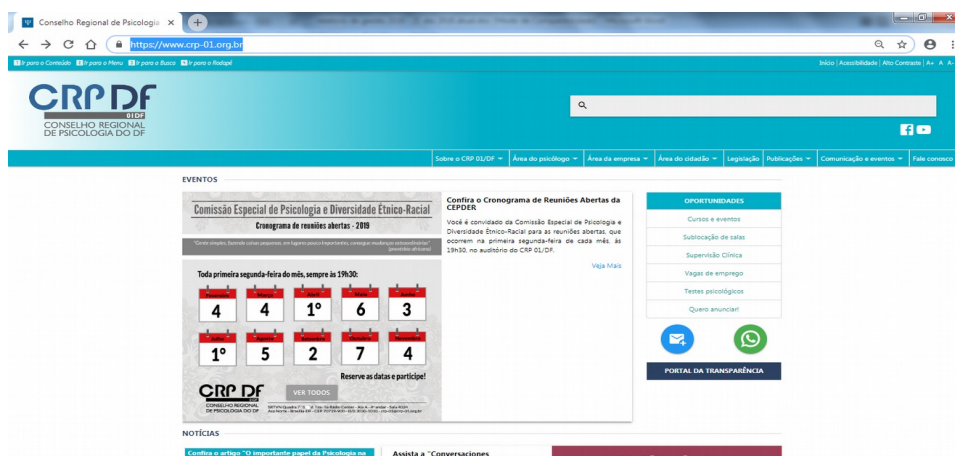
Conselho Regional de Psicologia ×

https://www.crp-01.org.br

1 Ir para o Conteúdo 2 Ir para o Menu 3 Ir para a Busca 4 Ir para o Rodapé

Início | Acessibilidade | Alto Contraste | A+ A A-

CRP DF
01DF
CONSELHO REGIONAL DE PSICOLOGIA DO DF

Sobre o CRP 01/DF ▾ | Área do psicólogo ▾ | Área da empresa ▾ | Área do cidadão ▾ | Legislação | Publicações ▾ | Comunicação e eventos ▾ | Fale conosco

EVENTOS

Comissão Especial de Psicologia e Diversidade Étnico-Racial
Cronograma de reuniões abertas - 2019

"Gente simples, fazendo coisas pequenas, em lugares pouco importantes, consegue mudanças extraordinárias" (provérbio africano)

Toda primeira segunda-feira do mês, sempre às 19h30:

| Fevereiro | Março | Abril | Maio | Junho |
|---|---|---|---|---|
| 4 | 4 | 1° | 6 | 3 |
| Julho | Agosto | Setembro | Outubro | Novembro |
| 1° | 5 | 2 | 7 | 4 |

Reserve as datas e participe!

CRP DF
CONSELHO REGIONAL DE PSICOLOGIA DO DF

VER TODOS

Confira o Cronograma de Reuniões Abertas da CEPDER

Você é convidado da Comissão Especial de Psicologia e Diversidade Étnico-Racial para as reuniões abertas, que ocorrem na primeira segunda-feira de cada mês, às 19h30, no auditório do CRP 01/DF.

Veja Mais

OPORTUNIDADES
Cursos e eventos
Sublocação de salas
Supervisão Clínica
Vagas de emprego
Testes psicológicos
Quero anunciar!

PORTAL DA TRANSPARÊNCIA

NOTÍCIAS

Confira o artigo "O importante papel da Psicologia na

Assista a "Conversacões